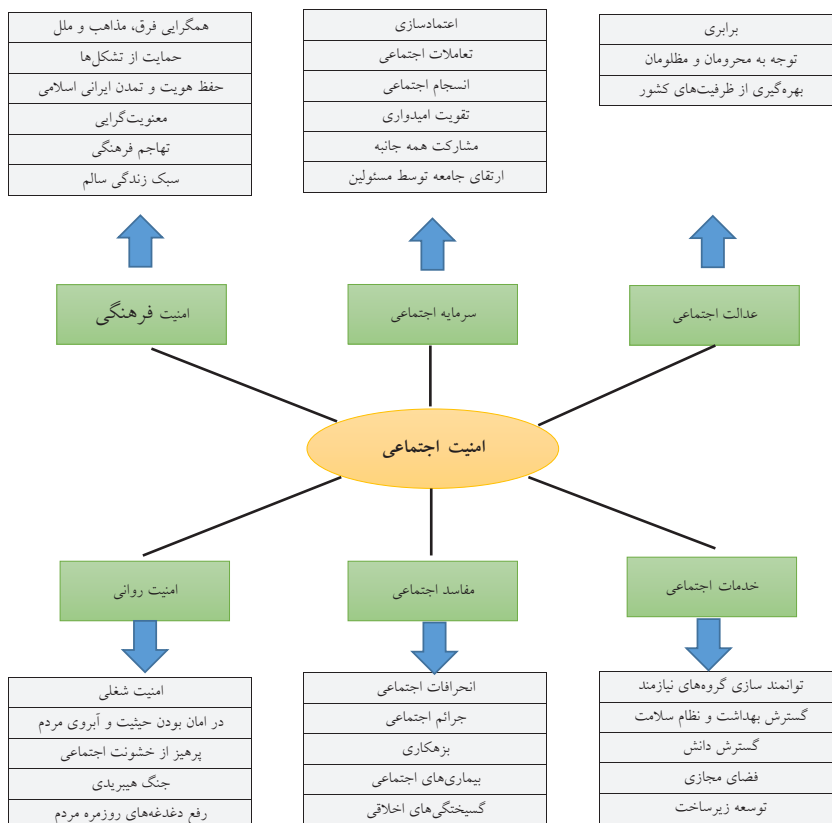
همگرایی فرق، مذاهب و ملل
حمایت از تشکل‌ها
حفظ هویت و تمدن ایرانی اسلامی
معنویت‌گرایی
تهاجم فرهنگی
سبک زندگی سالم

اعتمادسازی
تعاملات اجتماعی
انسجام اجتماعی
تقویت امیدواری
مشارکت همه جانبه
ارتقای جامعه توسط مسئولین

برابری
توجه به محرومان و مظلومان
بهره‌گیری از ظرفیت‌های کشور

امنیت فرهنگی

سرمایه اجتماعی

عدالت اجتماعی

امنیت اجتماعی

امنیت روانی

مفاسد اجتماعی

خدمات اجتماعی

امنیت شغلی
در امان بودن حیثیت و آبروی مردم
پرهیز از خشونت اجتماعی
جنگ هیبریدی
رفع دغدغه‌های روزمره مردم

انحرافات اجتماعی
جرائم اجتماعی
بزهکاری
بیماری‌های اجتماعی
گسیختگی‌های اخلاقی

توانمند سازی گروه‌های نیازمند
گسترش بهداشت و نظام سلامت
گسترش دانش
فضای مجازی
توسعه زیرساخت